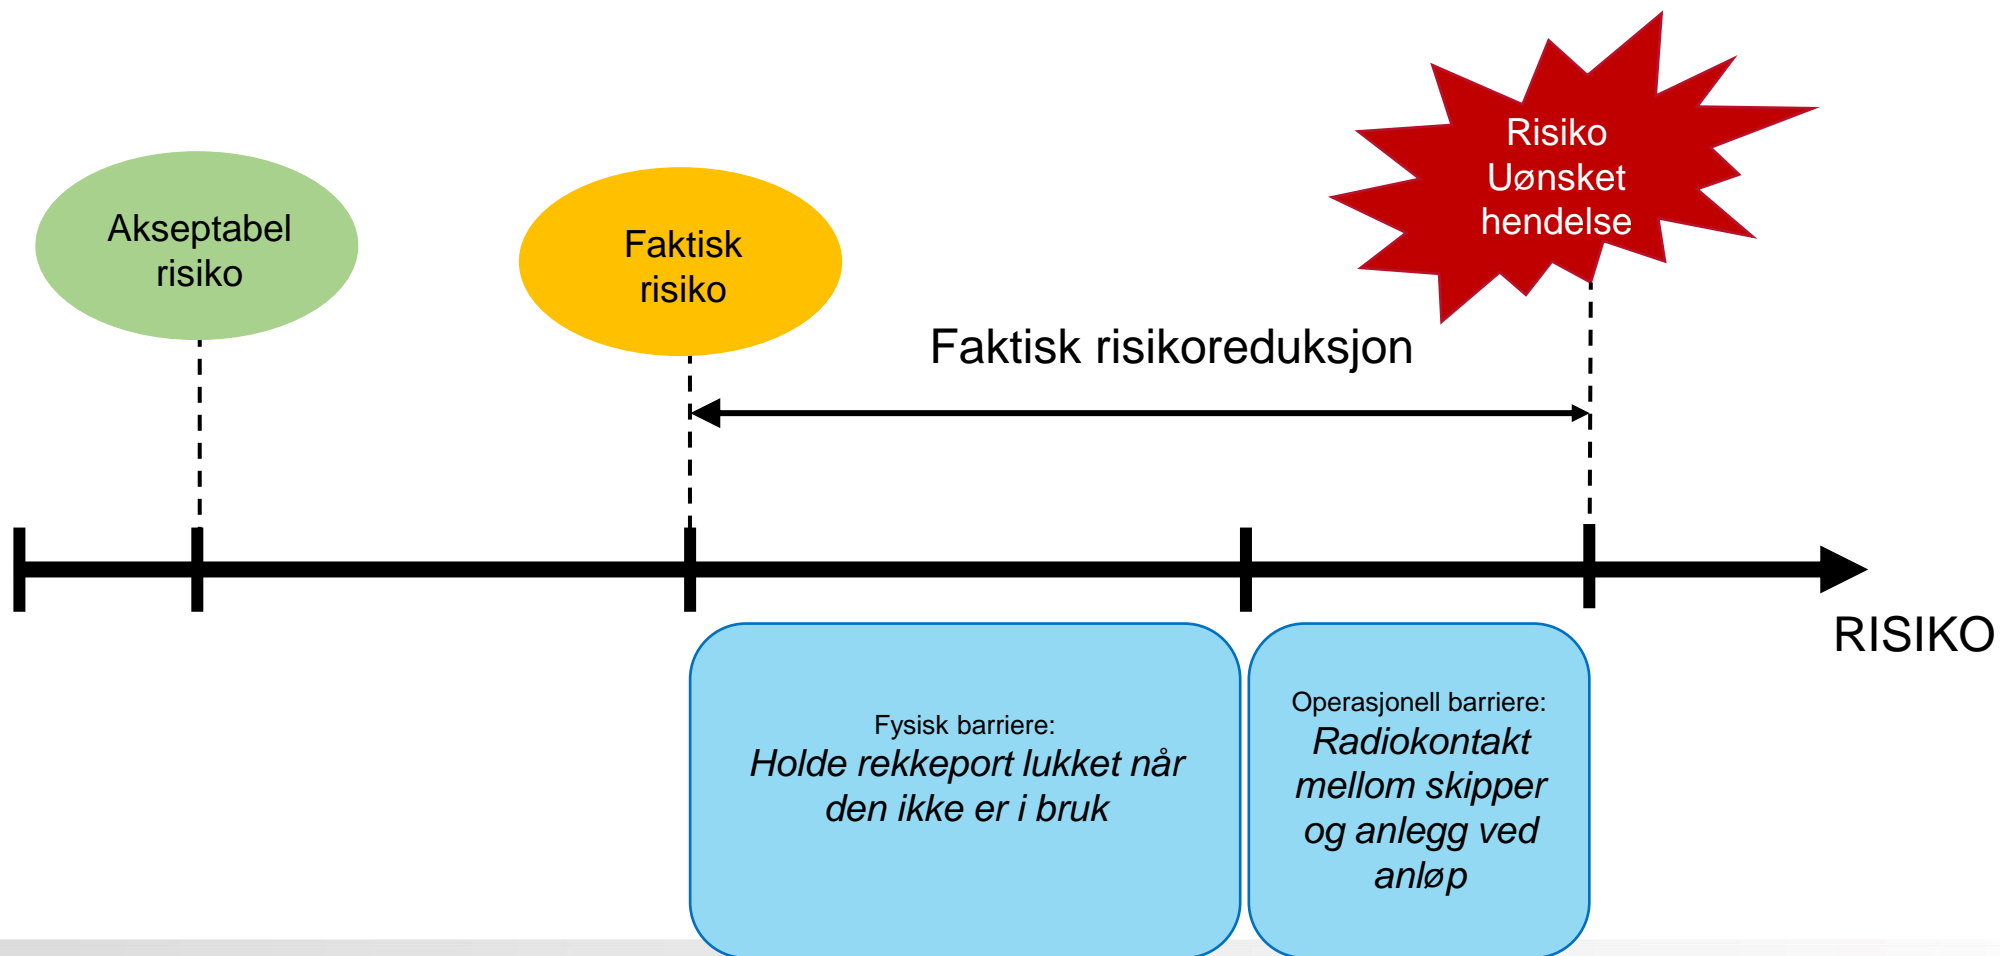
Akseptabel risiko

Faktisk risiko

Risiko Uønsket hendelse

Faktisk risikoreduksjon

RISIKO

Fysisk barriere:
*Holde rekkeport lukket når den ikke er i bruk*

Operasjonell barriere:
*Radiokontakt mellom skipper og anlegg ved anløp*